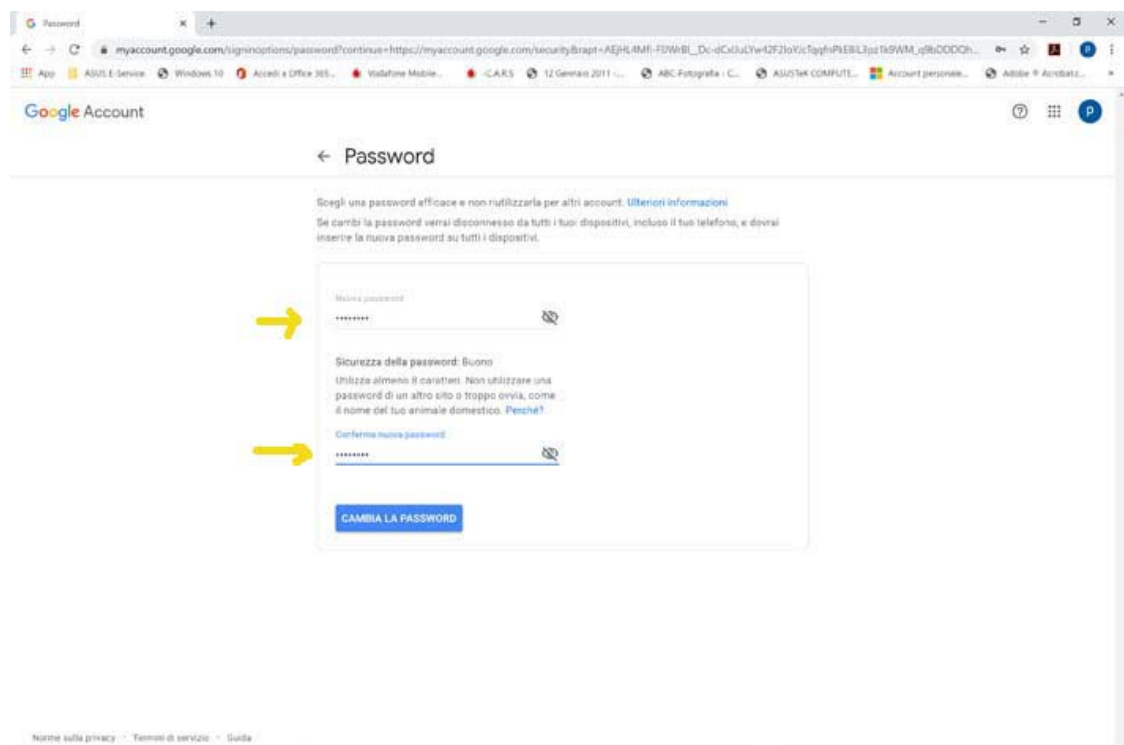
Password

myaccount.google.com/signinoptions/password?continue=https://myaccount.google.com/security&rapt=AEjHL4Mf-FDWrBl_Dc-dCxUuLYw42F2loYicTqqfnPkEBiL3pz1k9WM_q8bDDDQh...

App ASUS E-Service Windows 10 Accedi a Office 365... Vodafone Mobile... -C.A.R.S 12 Gennaio 2011 -... ABC-Fotografia : C... ASUSTeK COMPUTE... Account personale... Adobe ® Acrobat...

Google Account

← Password

Scegli una password efficace e non riutilizzarla per altri account. Ulteriori informazioni

Se cambi la password verrai disconnesso da tutti i tuoi dispositivi, incluso il tuo telefono, e dovrai inserire la nuova password su tutti i dispositivi.

Nuova password

•••••••••

Sicurezza della password: Buono

Utilizza almeno 8 caratteri. Non utilizzare una password di un altro sito o troppo ovvia, come il nome del tuo animale domestico. Perché?

Conferma nuova password

•••••••••

CAMBIA LA PASSWORD

Norme sulla privacy · Termini di servizio · Guida